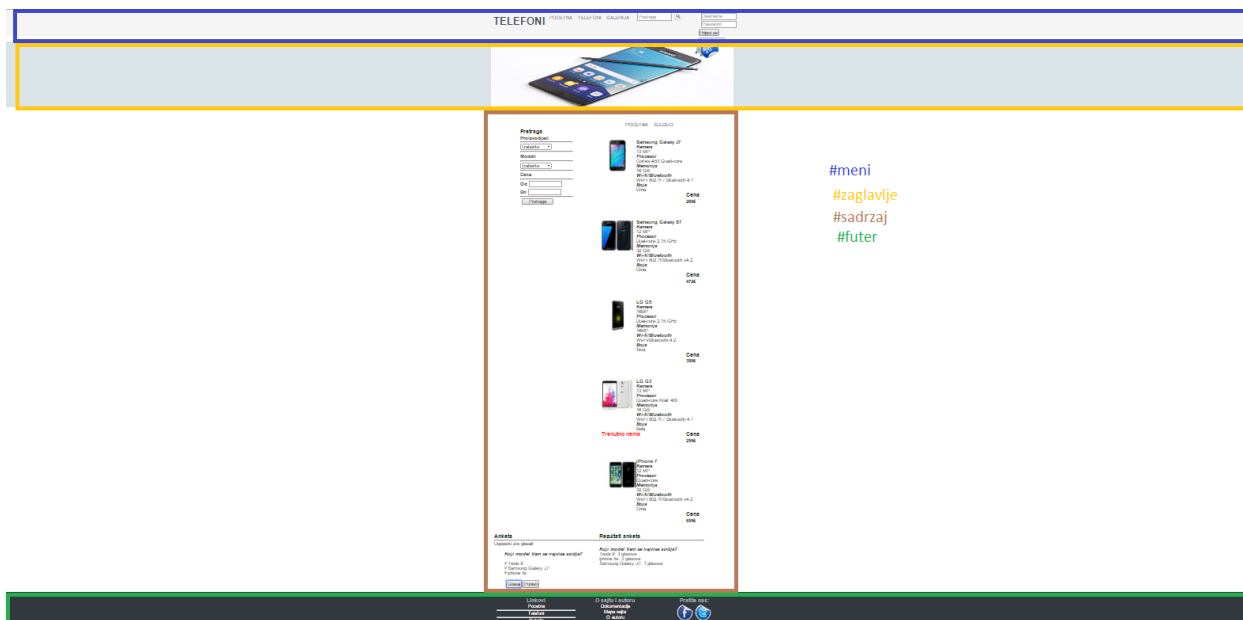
TELEFONI POCETNA TELEFONI GALERIJA Pretraga Username Password Prijavi se

POCETAK SLEDECI

Pretraga
Proizvodjaci
Izaberite
Modeli
Izaberite
Cena
Od
Do
Pretraga

Samsung Galaxy J7
Kamera
13 MP
Procesor
Exynos 7580 Octa-core
Memorija
16 GB
Wi-fi/Bluetooth
Wi-Fi 802.11 / Bluetooth 4.1
Boja
Crna
Cena
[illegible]

Samsung Galaxy S7
Kamera
12 MP
Procesor
Quad-core 2.15 GHz
Memorija
32 GB
Wi-fi/Bluetooth
Wi-Fi 802.11/Bluetooth v4.2
Boja
Crna
Cena
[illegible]

LG G5
Kamera
16MP
Procesor
Quad-core 2.15 GHz
Memorija
16GB
Wi-fi/Bluetooth
Wi-Fi/Bluetooth 4.2
Boja
Siva
Cena
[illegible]

LG G3
Kamera
13 MP
Procesor
Quad-core Krait 400
Memorija
16 GB
Wi-fi/Bluetooth
Wi-Fi 802.11 / Bluetooth 4.1
Boja
Bela
Trenutno nema
Cena
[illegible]

iPhone 7
Kamera
12 MP
Procesor
Quad-core
Memorija
32 GB
Wi-fi/Bluetooth
Wi-Fi 802.11/Bluetooth v4.2
Boja
Crna
Cena
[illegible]

Anketa
Uspesno ste glasali
Koji model Vam se najvise svidja?
Tesla 8
Samsung Galaxy J7
iphone 5s
Glasaj Prikazi

Rezultati ankete
Koji model Vam se najvise svidja?
Tesla 8 : 3 glasova
iphone 5s : 2 glasova
Samsung Galaxy J7 : 1 glasova

Linkovi
Pocetna
Telefoni
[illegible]

O sajtu i autoru
Dokumentacija
Mapa sajta
O autoru

Pratite nas:

#meni
#zaglavlje
#sadrzaj
#futer